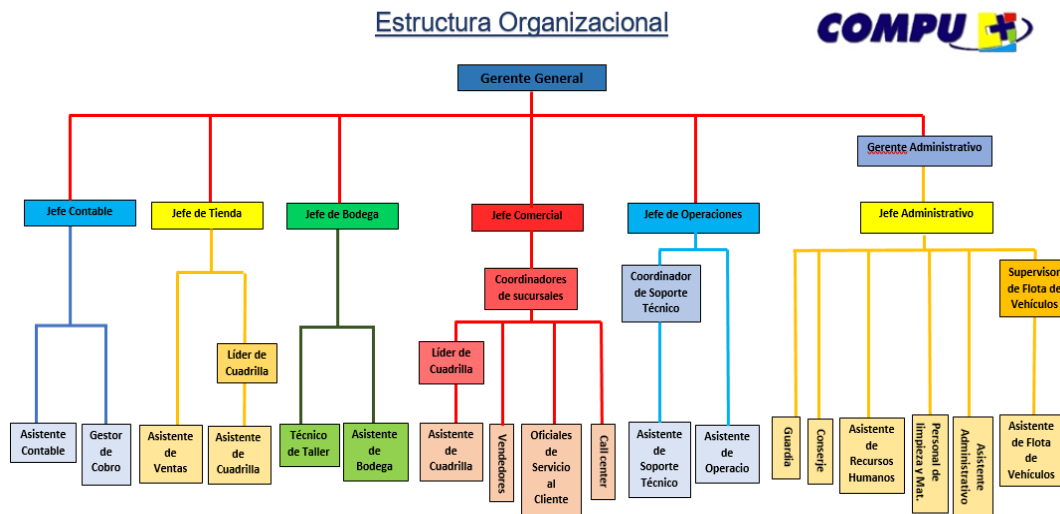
Estructura Organizacional

COMPU +

Gerente General

Jefe Contable

Asistente Contable

Gestor de Cobro

Jefe de Tienda

Líder de Cuadrilla

Asistente de Ventas

Asistente de Cuadrilla

Jefe de Bodega

Técnico de Taller

Asistente de Bodega

Jefe Comercial

Coordinadores de sucursales

Líder de Cuadrilla

Asistente de Cuadrilla

Vendedores

Oficiales de Servicio al Cliente

Call center

Jefe de Operaciones

Coordinador de Soporte Técnico

Asistente de Soporte Técnico

Asistente de Operacio

Gerente Administrativo

Jefe Administrativo

Supervisor de Flota de Vehículos

Guardia

Conseje

Asistente de Recursos Humanos

Personal de limpieza y Mat.

Asistente Administrativo

Asistente de Flota de Vehículos